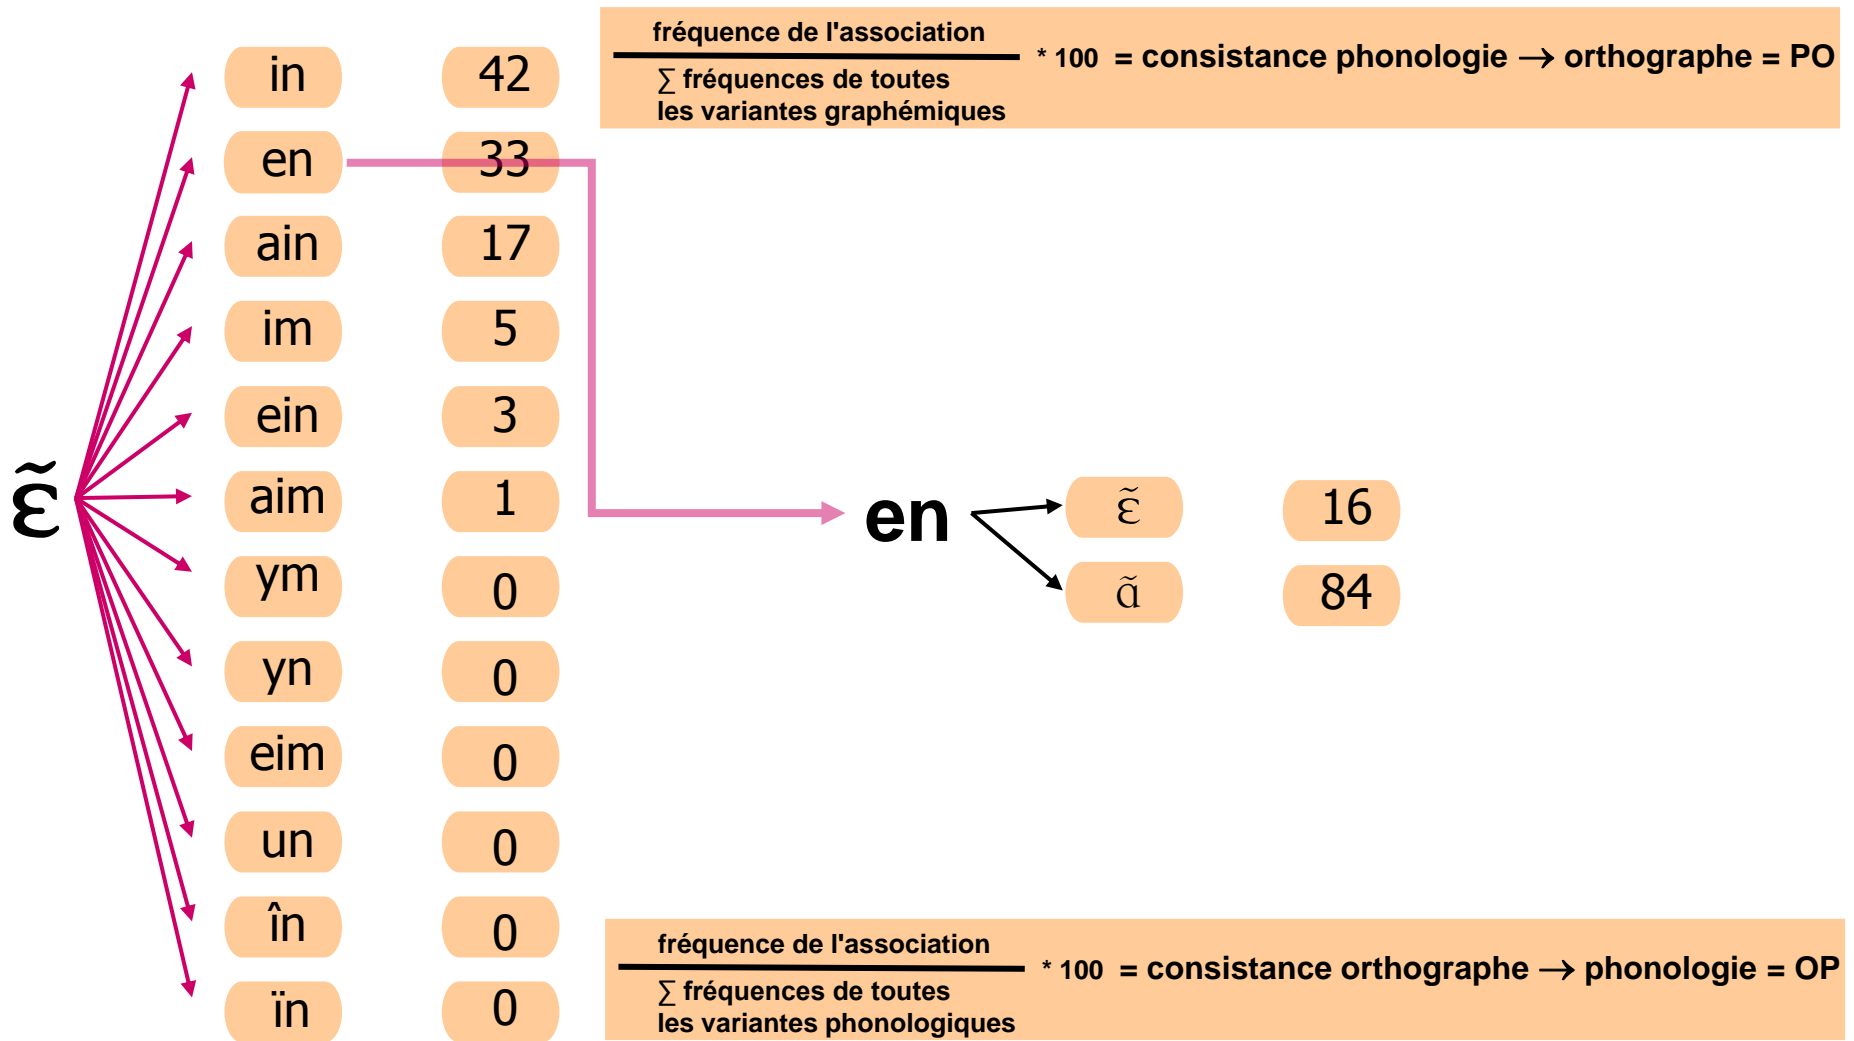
$\frac{\text{fréquence de l'association}}{\sum \text{fréquences de toutes les variantes graphémiques}}$ * 100 = consistance phonologie $\rightarrow$ orthographe = PO

ɛ̃

| | |
|---|---|
| in | 42 |
| en | 33 |
| ain | 17 |
| im | 5 |
| ein | 3 |
| aim | 1 |
| ym | 0 |
| yn | 0 |
| eim | 0 |
| un | 0 |
| în | 0 |
| ïn | 0 |

en

| | |
|---|---|
| ɛ̃ | 16 |
| ɑ̃ | 84 |

$\frac{\text{fréquence de l'association}}{\sum \text{fréquences de toutes les variantes phonologiques}}$ * 100 = consistance orthographe $\rightarrow$ phonologie = OP